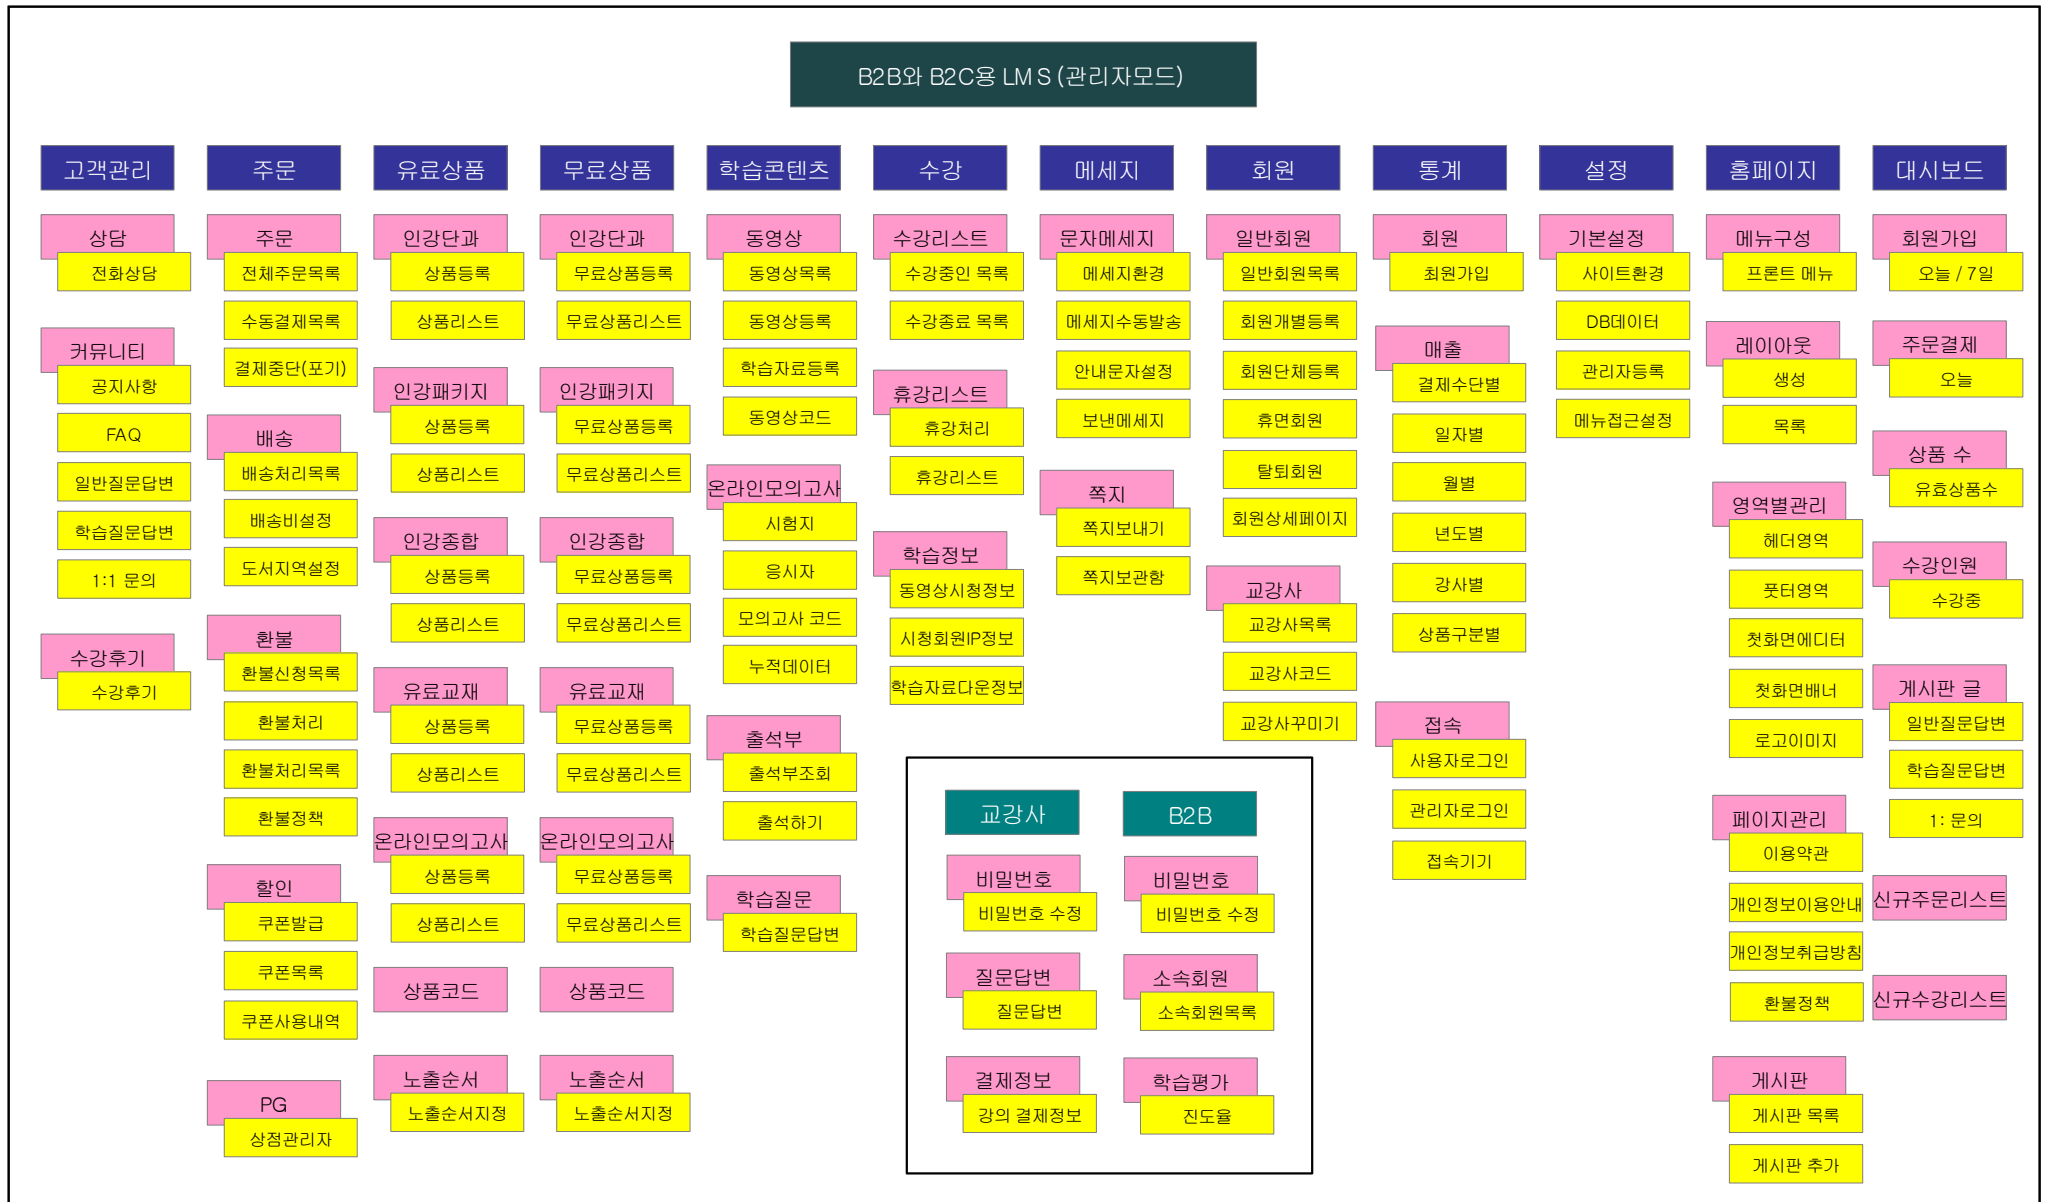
B2B와 B2C용 LMS(관리자모드)

고객관리
상담
전화상담
커뮤니티
공지사항
FAQ
일반질문답변
학습질문답변
1:1 문의
수강후기
수강후기

주문
주문
전체주문목록
수동결제목록
결제중단(포기)
배송
배송처리목록
배송비설정
도서지역설정
환불
환불신청목록
환불처리
환불처리목록
환불정책
할인
쿠폰발급
쿠폰목록
쿠폰사용내역
PG
상점관리자

유료상품
인강단과
상품등록
상품리스트
인강패키지
상품등록
상품리스트
인강종합
상품등록
상품리스트
유료교재
상품등록
상품리스트
온라인모의고사
상품등록
상품리스트
상품코드
노출순서
노출순서지정

무료상품
인강단과
무료상품등록
무료상품리스트
인강패키지
무료상품등록
무료상품리스트
인강종합
무료상품등록
무료상품리스트
유료교재
무료상품등록
무료상품리스트
온라인모의고사
무료상품등록
무료상품리스트
상품코드
노출순서
노출순서지정

학습콘텐츠
동영상
동영상목록
동영상등록
학습자료등록
동영상코드
온라인모의고사
시험지
응시자
모의고사 코드
누적데이터
출석부
출석부조회
출석하기
학습질문
학습질문답변

수강
수강리스트
수강중인 목록
수강종료 목록
휴강리스트
휴강처리
휴강리스트
학습정보
동영상시청정보
시청회원IP정보
학습자료다운정보

메세지
문자메세지
메세지환경
메세지수동발송
안내문자설정
보낸메세지
쪽지
쪽지보내기
쪽지보관함

회원
일반회원
일반회원목록
회원개별등록
회원단체등록
휴면회원
탈퇴회원
회원상세페이지
교강사
교강사목록
교강사코드
교강사꾸미기

통계
회원
최원가입
매출
결제수단별
일자별
월별
년도별
강사별
상품구분별
접속
사용자로그인
관리자로그인
접속기기

설정
기본설정
사이트환경
DB데이터
관리자등록
메뉴접근설정

홈페이지
메뉴구성
프론트 메뉴
레이아웃
생성
목록
영역별관리
헤더영역
풋터영역
첫화면에디터
첫화면배너
로고이미지
페이지관리
이용약관
개인정보이용안내
개인정보취급방침
환불정책
게시판
게시판 목록
게시판 추가

대시보드
회원가입
오늘 / 7일
주문결제
오늘
상품 수
유효상품수
수강인원
수강중
게시판 글
일반질문답변
학습질문답변
1: 문의
신규주문리스트
신규수강리스트

교강사
비밀번호
비밀번호 수정
질문답변
질문답변
결제정보
강의 결제정보

B2B
비밀번호
비밀번호 수정
소속회원
소속회원목록
학습평가
진도율